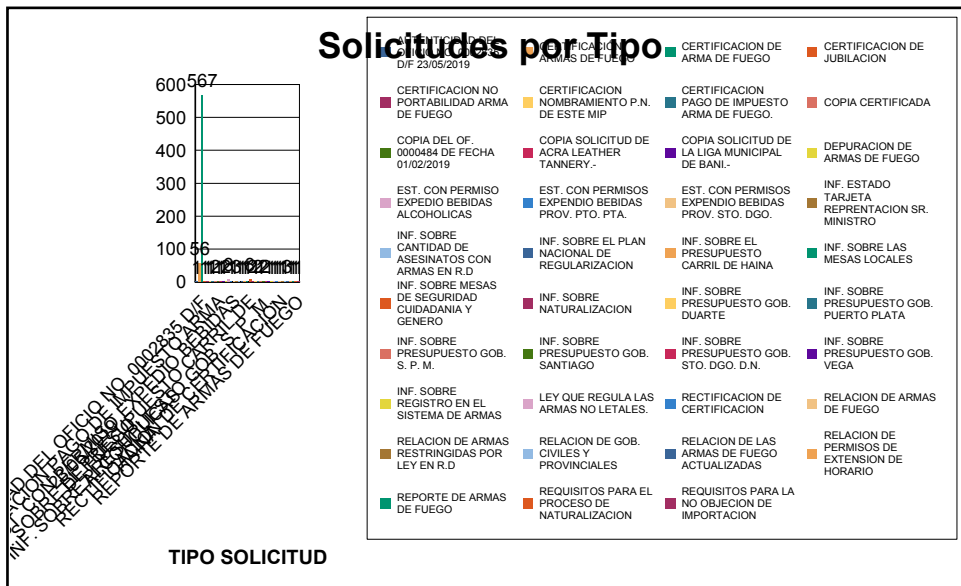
Solicitudes por Tipo

600 567
500
400
300
200
100 56
0

TIPO SOLICITUD

AUTENTICIDAD DEL OFICIO NO. 0002835 D/F 23/05/2019
CERTIFICACION ARMAS DE FUEGO
CERTIFICACION DE ARMA DE FUEGO
CERTIFICACION DE JUBILACION
CERTIFICACION NO PORTABILIDAD ARMA DE FUEGO
CERTIFICACION NOMBRAMIENTO P.N. DE ESTE MIP
CERTIFICACION PAGO DE IMPUESTO ARMA DE FUEGO.
COPIA CERTIFICADA
COPIA DEL OF. 0000484 DE FECHA 01/02/2019
COPIA SOLICITUD DE ACRA LEATHER TANNERY.-
COPIA SOLICITUD DE LA LIGA MUNICIPAL DE BANI.-
DEPURACION DE ARMAS DE FUEGO
EST. CON PERMISO EXPEDIO BEBIDAS ALCOHOLICAS
EST. CON PERMISOS EXPENDIO BEBIDAS PROV. PTO. PTA.
EST. CON PERMISOS EXPENDIO BEBIDAS PROV. STO. DGO.
INF. ESTADO TARJETA REPRENTACION SR. MINISTRO
INF. SOBRE CANTIDAD DE ASESINATOS CON ARMAS EN R.D
INF. SOBRE EL PLAN NACIONAL DE REGULARIZACION
INF. SOBRE EL PRESUPUESTO CARRIL DE HAINA
INF. SOBRE LAS MESAS LOCALES
INF. SOBRE MESAS DE SEGURIDAD CUIDADANIA Y GENERO
INF. SOBRE NATURALIZACION
INF. SOBRE PRESUPUESTO GOB. DUARTE
INF. SOBRE PRESUPUESTO GOB. PUERTO PLATA
INF. SOBRE PRESUPUESTO GOB. S. P. M.
INF. SOBRE PRESUPUESTO GOB. SANTIAGO
INF. SOBRE PRESUPUESTO GOB. STO. DGO. D.N.
INF. SOBRE PRESUPUESTO GOB. VEGA
INF. SOBRE REGISTRO EN EL SISTEMA DE ARMAS
LEY QUE REGULA LAS ARMAS NO LETALES.
RECTIFICACION DE CERTIFICACION
RELACION DE ARMAS DE FUEGO
RELACION DE ARMAS RESTRINGIDAS POR LEY EN R.D
RELACION DE GOB. CIVILES Y PROVINCIALES
RELACION DE LAS ARMAS DE FUEGO ACTUALIZADAS
RELACION DE PERMISOS DE EXTENSION DE HORARIO
REPORTE DE ARMAS DE FUEGO
REQUISITOS PARA EL PROCESO DE NATURALIZACION
REQUISITOS PARA LA NO OBJECION DE IMPORTACION